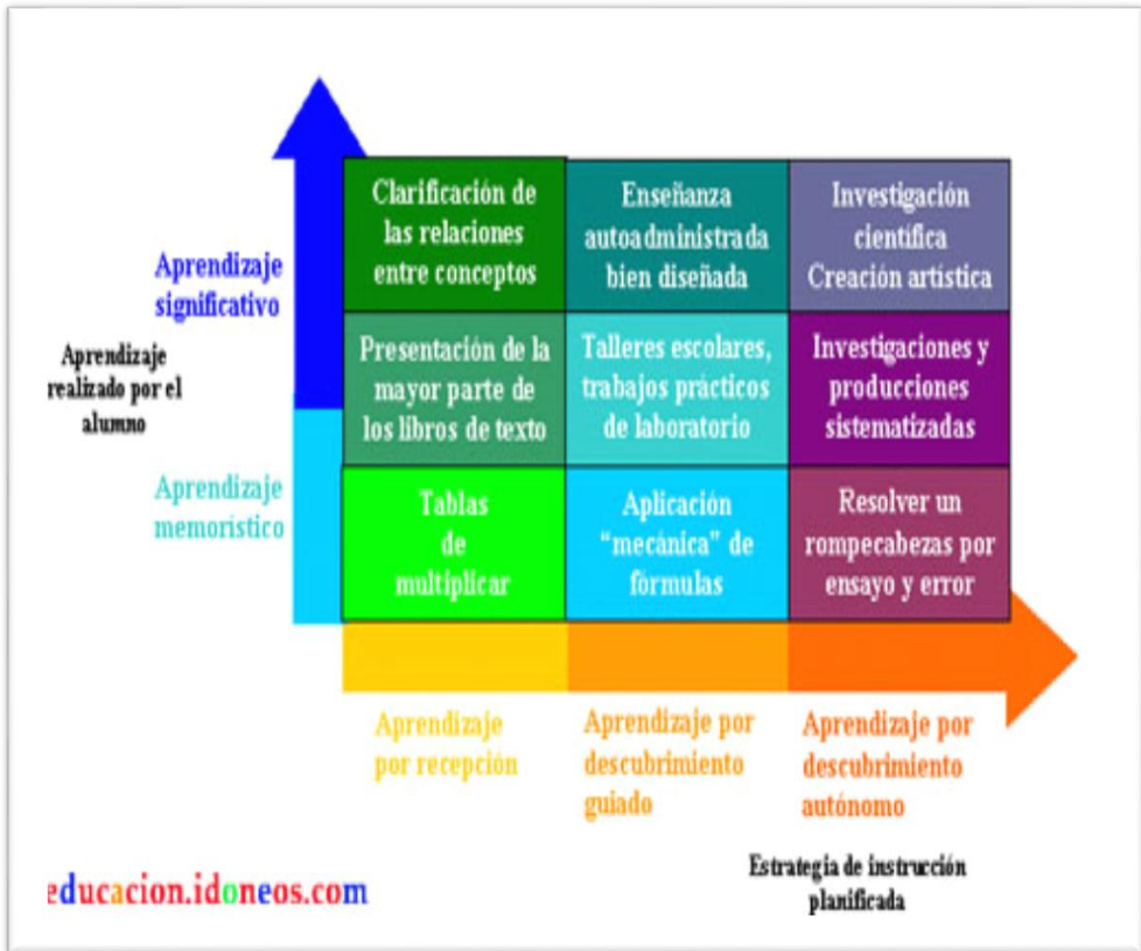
Aprendizaje significativo

Aprendizaje realizado por el alumno

Aprendizaje memorístico

| Clarificación de las relaciones entre conceptos | Enseñanza autoadministrada bien diseñada | Investigación científica Creación artística |
|---|---|---|
| Presentación de la mayor parte de los libros de texto | Talleres escolares, trabajos prácticos de laboratorio | Investigaciones y producciones sistematizadas |
| Tablas de multiplicar | Aplicación "mecánica" de formulas | Resolver un rompecabezas por ensayo y error |

Aprendizaje por recepción

Aprendizaje por descubrimiento guiado

Aprendizaje por descubrimiento autónomo

educacion.idoneos.com

Estrategia de instrucción planificada